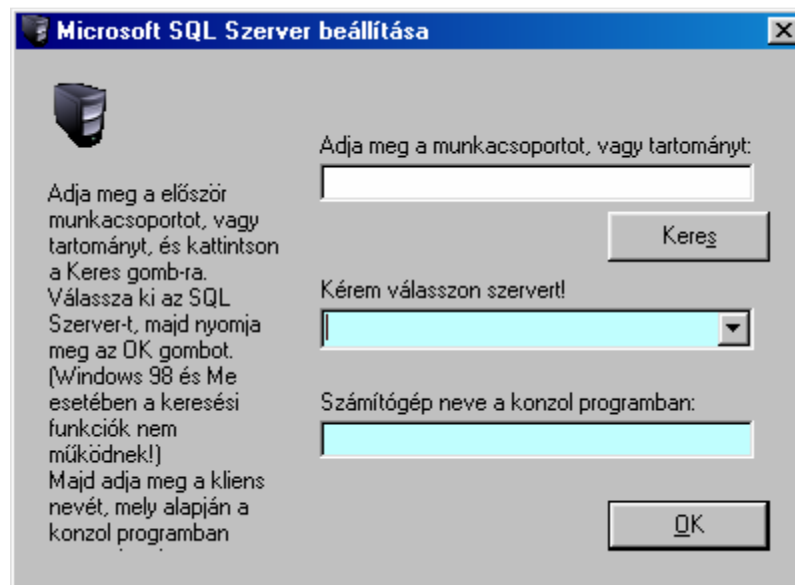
Microsoft SQL Szerver beállítása

Adja meg a először munkacsoportot, vagy tartományt, és kattintson a Keres gomb-ra. Válassza ki az SQL Szerver-t, majd nyomja meg az OK gombot. (Windows 98 és Me esetében a keresési funkciók nem működnek!) Majd adja meg a kliens nevét, mely alapján a konzol programban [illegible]

Adja meg a munkacsoportot, vagy tartományt:

Keres

Kérem válasszon szervert!

Számítógép neve a konzol programban:

OK